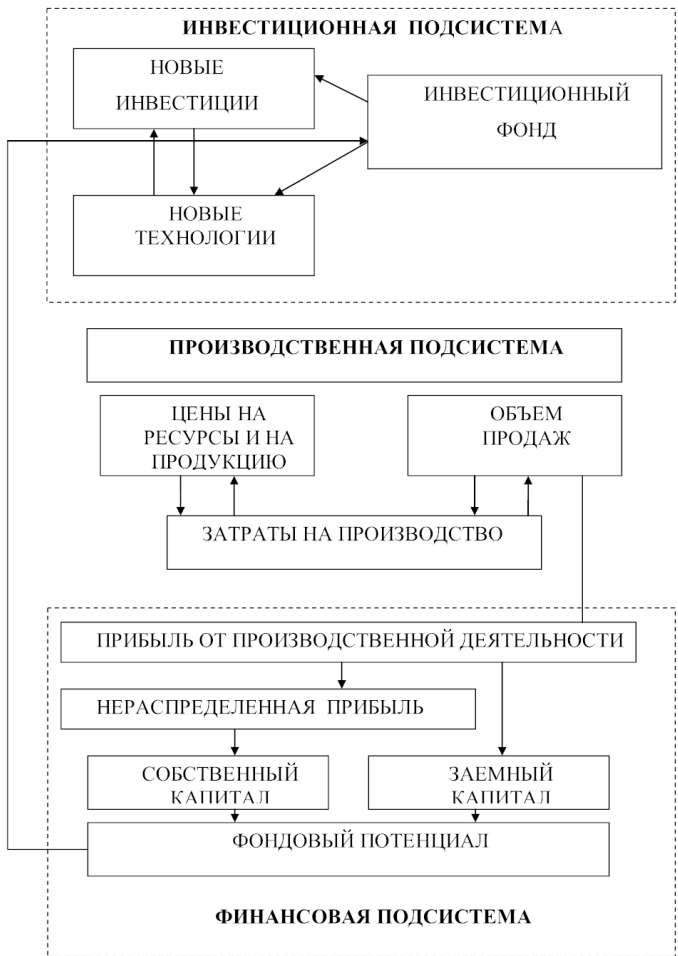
ИНВЕСТИЦИОННАЯ ПОДСИСТЕМА

НОВЫЕ ИНВЕСТИЦИИ

ИНВЕСТИЦИОННЫЙ ФОНД

НОВЫЕ ТЕХНОЛОГИИ

ПРОИЗВОДСТВЕННАЯ ПОДСИСТЕМА

ЦЕНЫ НА РЕСУРСЫ И НА ПРОДУКЦИЮ

ОБЪЕМ ПРОДАЖ

ЗАТРАТЫ НА ПРОИЗВОДСТВО

ПРИБЫЛЬ ОТ ПРОИЗВОДСТВЕННОЙ ДЕЯТЕЛЬНОСТИ

НЕРАСПРЕДЕЛЕННАЯ ПРИБЫЛЬ

СОБСТВЕННЫЙ КАПИТАЛ

ЗАЕМНЫЙ КАПИТАЛ

ФОНДОВЫЙ ПОТЕНЦИАЛ

ФИНАНСОВАЯ ПОДСИСТЕМА